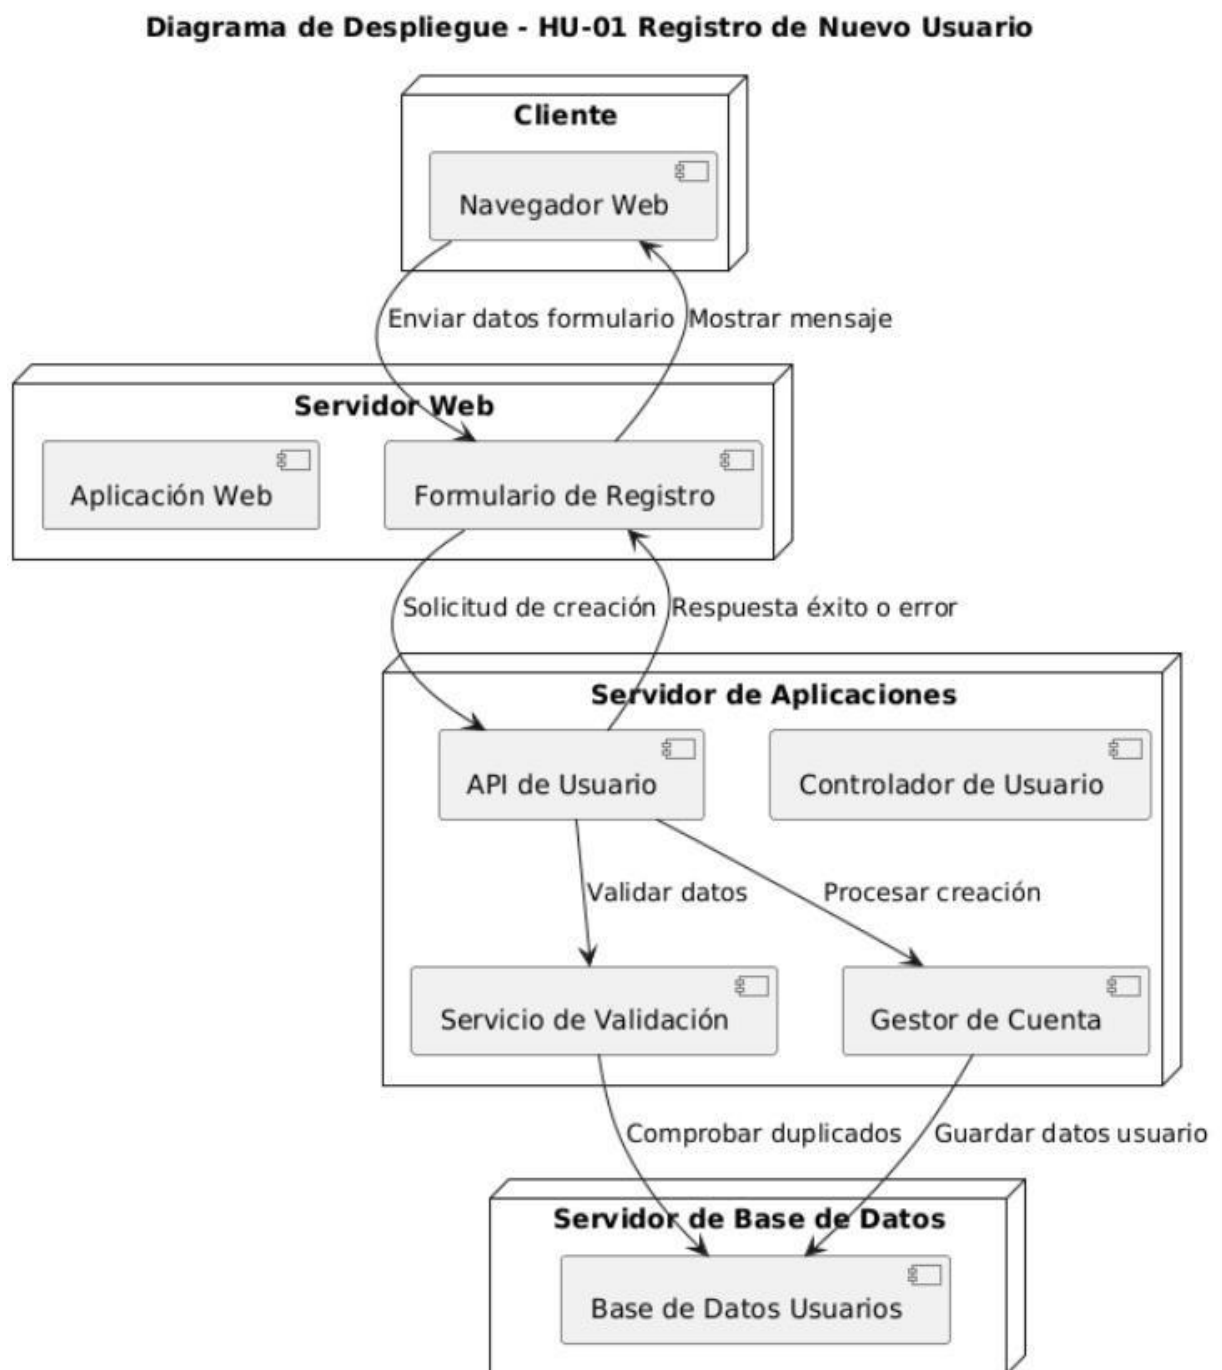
Diagrama de Despliegue - HU-01 Registro de Nuevo Usuario

Cliente

Navegador Web

Enviar datos formulario

Mostrar mensaje

Servidor Web

Aplicación Web

Formulario de Registro

Solicitud de creación

Respuesta éxito o error

Servidor de Aplicaciones

API de Usuario

Controlador de Usuario

Validar datos

Procesar creación

Servicio de Validación

Gestor de Cuenta

Comprobar duplicados

Guardar datos usuario

Servidor de Base de Datos

Base de Datos Usuarios